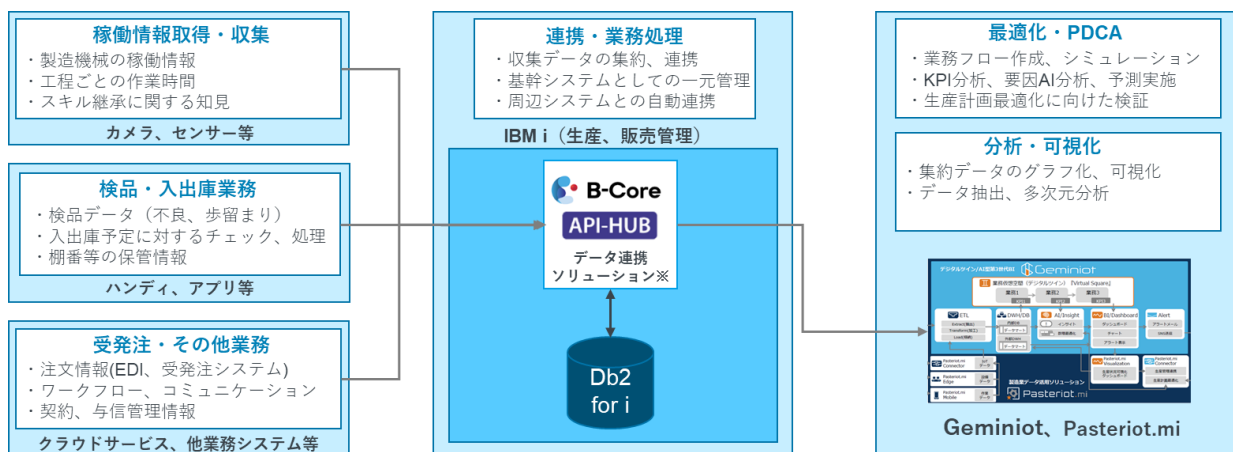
稼働情報取得・収集
・製造機械の稼働情報
・工程ごとの作業時間
・スキル継承に関する知見
カメラ、センサー等

検品・入出庫業務
・検品データ（不良、歩留まり）
・入出庫予定に対するチェック、処理
・棚番等の保管情報
ハンディ、アプリ等

受発注・その他業務
・注文情報(EDI、受発注システム)
・ワークフロー、コミュニケーション
・契約、与信管理情報
クラウドサービス、他業務システム等

連携・業務処理
・収集データの集約、連携
・基幹システムとしての一元管理
・周辺システムとの自動連携

IBM i（生産、販売管理）

B-Core
API-HUB
データ連携
ソリューション※

Db2
for i

最適化・PDCA
・業務フロー作成、シミュレーション
・KPI分析、要因AI分析、予測実施
・生産計画最適化に向けた検証

分析・可視化
・集約データのグラフ化、可視化
・データ抽出、多次元分析

Geminiot
ETL
DWH/DB
AI/Insight
BI/Dashboard
Alert
Pasteriot.mi

Geminiot、Pasteriot.mi